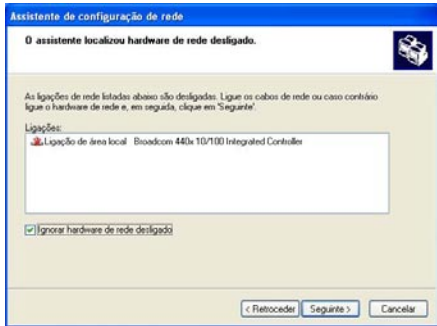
Assistente de configuração de rede

O assistente localizou hardware de rede desligado.

As ligações de rede listadas abaixo são desligadas. Ligue os cabos de rede ou caso contrário ligue o hardware de rede e, em seguida, clique em 'Seguinte'.

Ligações:

Ligação de área local Broadcom 440x 10/100 Integrated Controller

Ignorar hardware de rede desligado

< Retroceder | Seguinte > | Cancelar